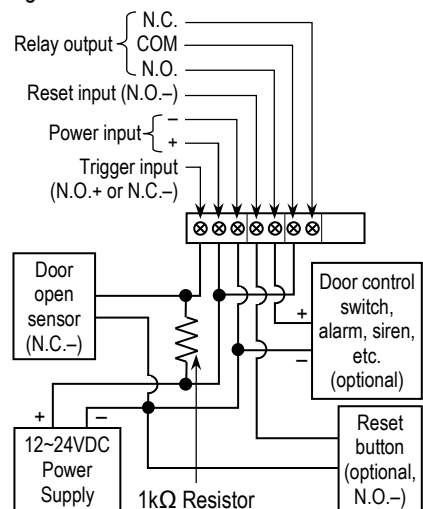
Relay output
N.C.
COM
N.O.
Reset input (N.O.–)
Power input
–
+
Trigger input
(N.O.+ or N.C.–)

Door open sensor (N.C.–)

Door control switch, alarm, siren, etc. (optional)
+
–

+
–
12~24VDC Power Supply

1kΩ Resistor

Reset button (optional, N.O.–)